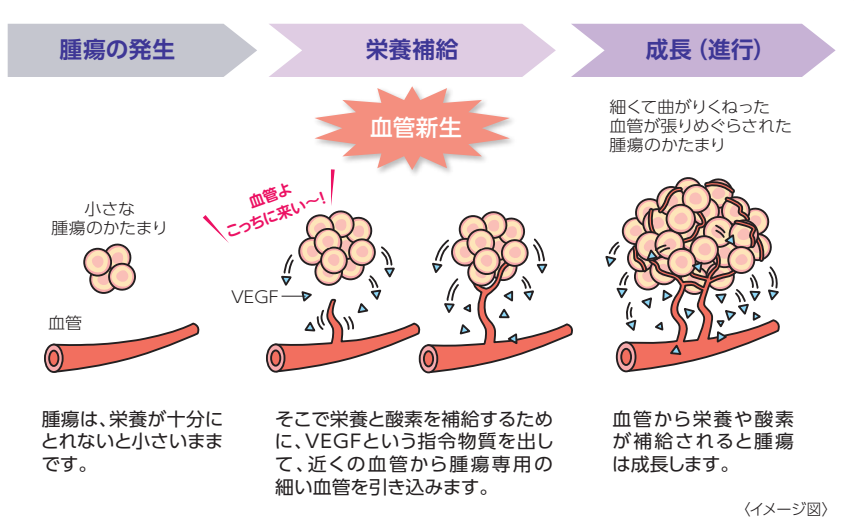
腫瘍の発生

栄養補給

成長（進行）

血管新生

細くて曲がりくねった血管が張りめぐらされた腫瘍のかたまり

小さな腫瘍のかたまり

血管よこっちに来い〜!

VEGF

血管

腫瘍は、栄養が十分にとれないと小さいままです。

そこで栄養と酸素を補給するために、VEGFという指令物質を出して、近くの血管から腫瘍専用の細い血管を引き込みます。

血管から栄養や酸素が補給されると腫瘍は成長します。

〈イメージ図〉